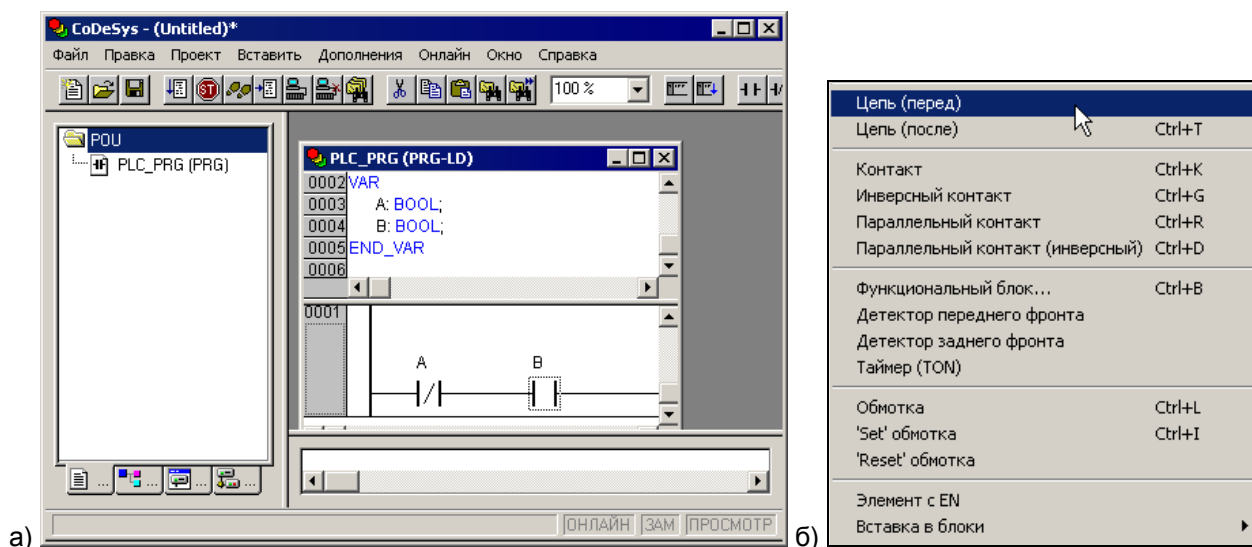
CoDeSys - (Untitled)*

Файл Правка Проект Вставить Дополнения Онлайн Окно Справка

100 %

POU
PLC_PRG (PRG)

PLC_PRG (PRG-LD)
0002 VAR
0003 A: BOOL;
0004 B: BOOL;
0005 END_VAR
0006

0001
A
B

ОНЛАЙН ЗАМ ПРОСМОТР

а)

б)

| | |
|---|---|
| Цепь (перед) | |
| Цепь (после) | Ctrl+T |
| Контакт | Ctrl+K |
| Инверсный контакт | Ctrl+G |
| Параллельный контакт | Ctrl+R |
| Параллельный контакт (инверсный) | Ctrl+D |
| Функциональный блок... | Ctrl+B |
| Детектор переднего фронта | |
| Детектор заднего фронта | |
| Таймер (TON) | |
| Обмотка | Ctrl+L |
| 'Set' обмотка | Ctrl+I |
| 'Reset' обмотка | |
| Элемент с EN | |
| Вставка в блоки | |